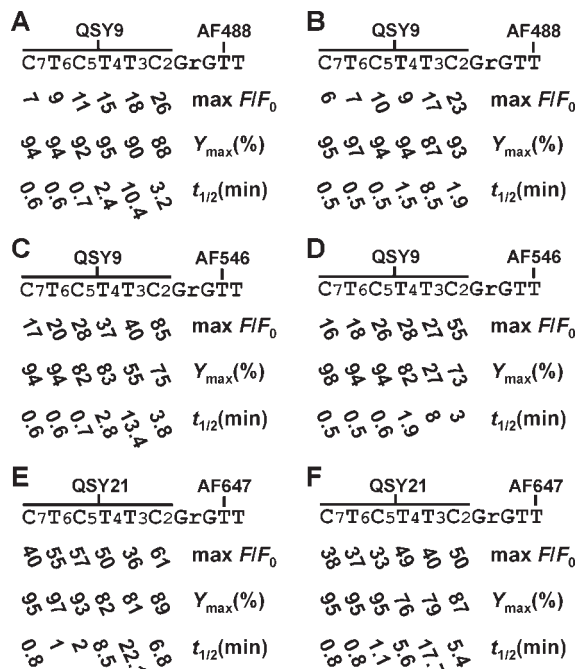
A
QSY9 AF488
C7T6C5T4T3C2GrGTT
7 9 11 15 18 26 max $F/F_0$
94 94 92 95 90 88 $Y_{max}$(%)
0.6 0.6 0.7 2.4 10.4 3.2 $t_{1/2}$(min)

B
QSY9 AF488
C7T6C5T4T3C2GrGTT
6 7 10 9 17 23 max $F/F_0$
95 97 94 94 87 93 $Y_{max}$(%)
0.5 0.5 0.5 1.5 8.5 1.9 $t_{1/2}$(min)

C
QSY9 AF546
C7T6C5T4T3C2GrGTT
17 20 28 37 40 85 max $F/F_0$
94 94 82 83 55 75 $Y_{max}$(%)
0.6 0.6 0.7 2.8 13.4 3.8 $t_{1/2}$(min)

D
QSY9 AF546
C7T6C5T4T3C2GrGTT
16 18 26 28 27 55 max $F/F_0$
98 94 94 82 27 73 $Y_{max}$(%)
0.5 0.5 0.6 1.9 8 3 $t_{1/2}$(min)

E
QSY21 AF647
C7T6C5T4T3C2GrGTT
40 55 57 50 36 61 max $F/F_0$
95 97 93 82 81 89 $Y_{max}$(%)
0.8 1 2 8.5 22.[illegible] 6.8 $t_{1/2}$(min)

F
QSY21 AF647
C7T6C5T4T3C2GrGTT
38 37 33 49 40 50 max $F/F_0$
95 95 95 76 79 87 $Y_{max}$(%)
0.8 0.8 1.1 5.6 17.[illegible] 5.4 $t_{1/2}$(min)